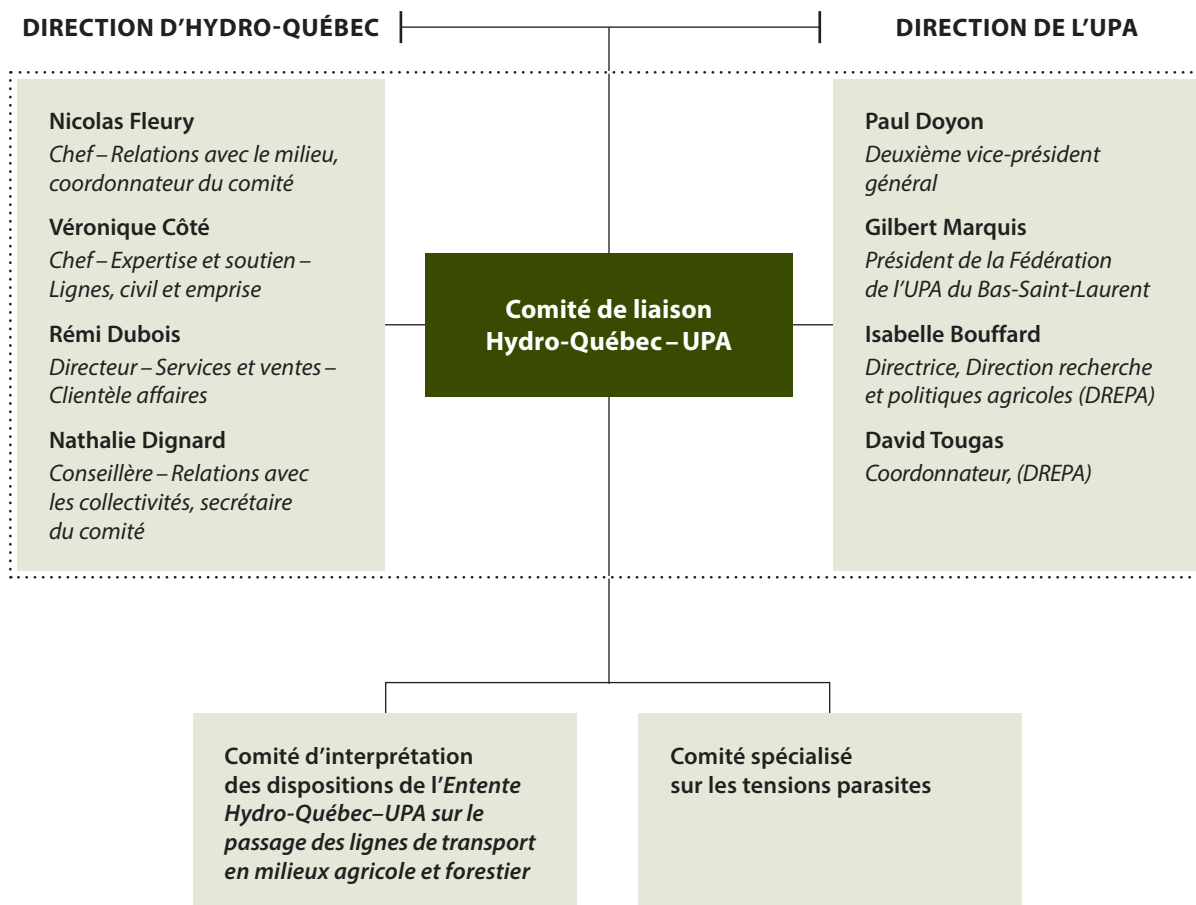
DIRECTION D'HYDRO-QUÉBEC

DIRECTION DE L'UPA

Nicolas Fleury
Chef – Relations avec le milieu, coordonnateur du comité

Véronique Côté
Chef – Expertise et soutien – Lignes, civil et emprise

Rémi Dubois
Directeur – Services et ventes – Clientèle affaires

Nathalie Dignard
Conseillère – Relations avec les collectivités, secrétaire du comité

Comité de liaison Hydro-Québec – UPA

Paul Doyon
Deuxième vice-président général

Gilbert Marquis
Président de la Fédération de l'UPA du Bas-Saint-Laurent

Isabelle Bouffard
Directrice, Direction recherche et politiques agricoles (DREPA)

David Tougas
Coordonnateur, (DREPA)

Comité d'interprétation des dispositions de l'Entente Hydro-Québec–UPA sur le passage des lignes de transport en milieux agricole et forestier

Comité spécialisé sur les tensions parasites